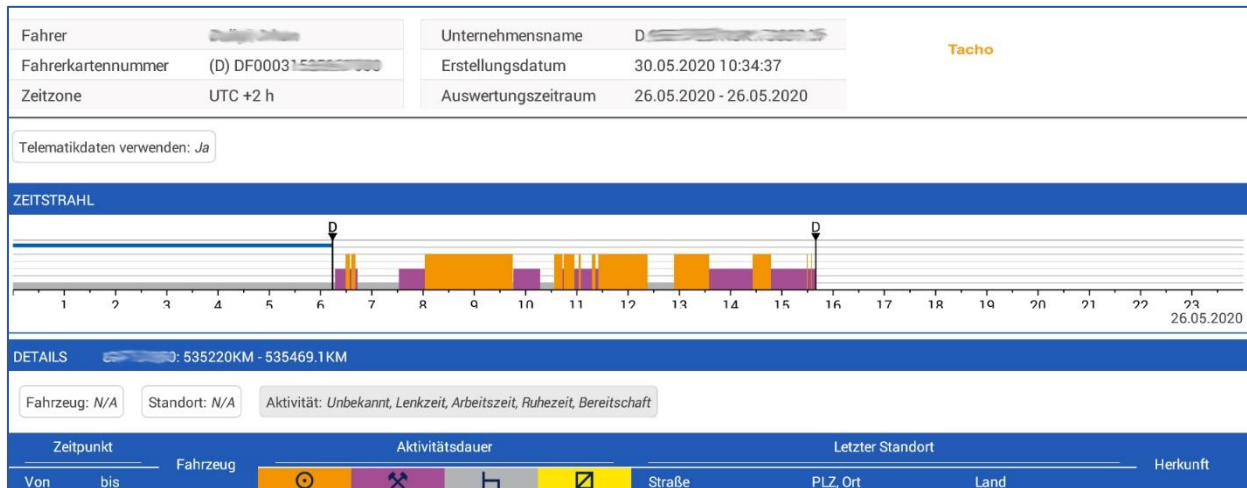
| Fahrer | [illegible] |
|---|---|
| Fahrerkartennummer | (D) DF0003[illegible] |
| Zeitzone | UTC +2 h |

| Unternehmensname | D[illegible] |
|---|---|
| Erstellungsdatum | 30.05.2020 10:34:37 |
| Auswertungszeitraum | 26.05.2020 - 26.05.2020 |

Tacho

Telematikdaten verwenden: Ja

ZEITSTRAHL

D D

1 2 3 4 5 6 7 8 9 10 11 12 13 14 15 16 17 18 19 20 21 22 23
26.05.2020

DETAILS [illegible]: 535220KM - 535469.1KM

Fahrzeug: N/A Standort: N/A Aktivität: Unbekannt, Lenkzeit, Arbeitszeit, Ruhezeit, Bereitschaft

Zeitpunkt | Fahrzeug | Aktivitätsdauer | Letzter Standort | Herkunft
Von | bis | Straße | PLZ, Ort | Land